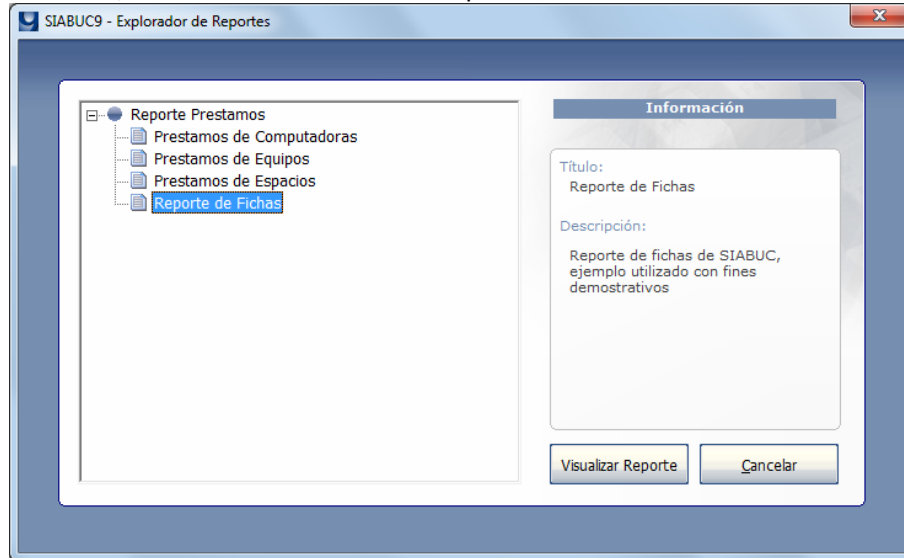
SIABUC9 - Explorador de Reportes

Reporte Prestamos
Prestamos de Computadoras
Prestamos de Equipos
Prestamos de Espacios
Reporte de Fichas

Información

Título:
Reporte de Fichas

Descripción:
Reporte de fichas de SIABUC, ejemplo utilizado con fines demostrativos

Visualizar Reporte
Cancelar